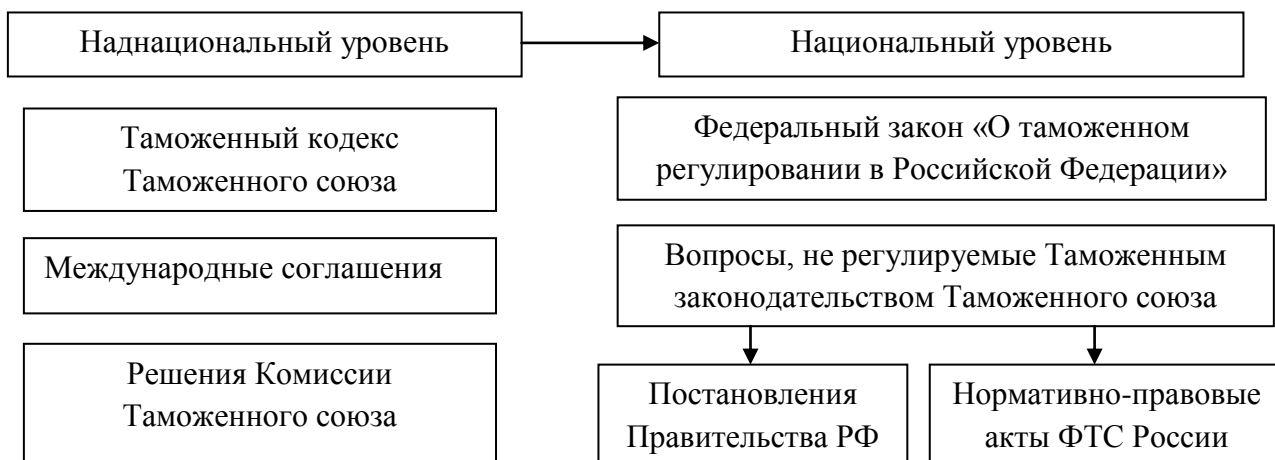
Наднациональный уровень

Национальный уровень

Таможенный кодекс Таможенного союза

Международные соглашения

Решения Комиссии Таможенного союза

Федеральный закон «О таможенном регулировании в Российской Федерации»

Вопросы, не регулируемые Таможенным законодательством Таможенного союза

Постановления Правительства РФ

Нормативно-правовые акты ФТС России